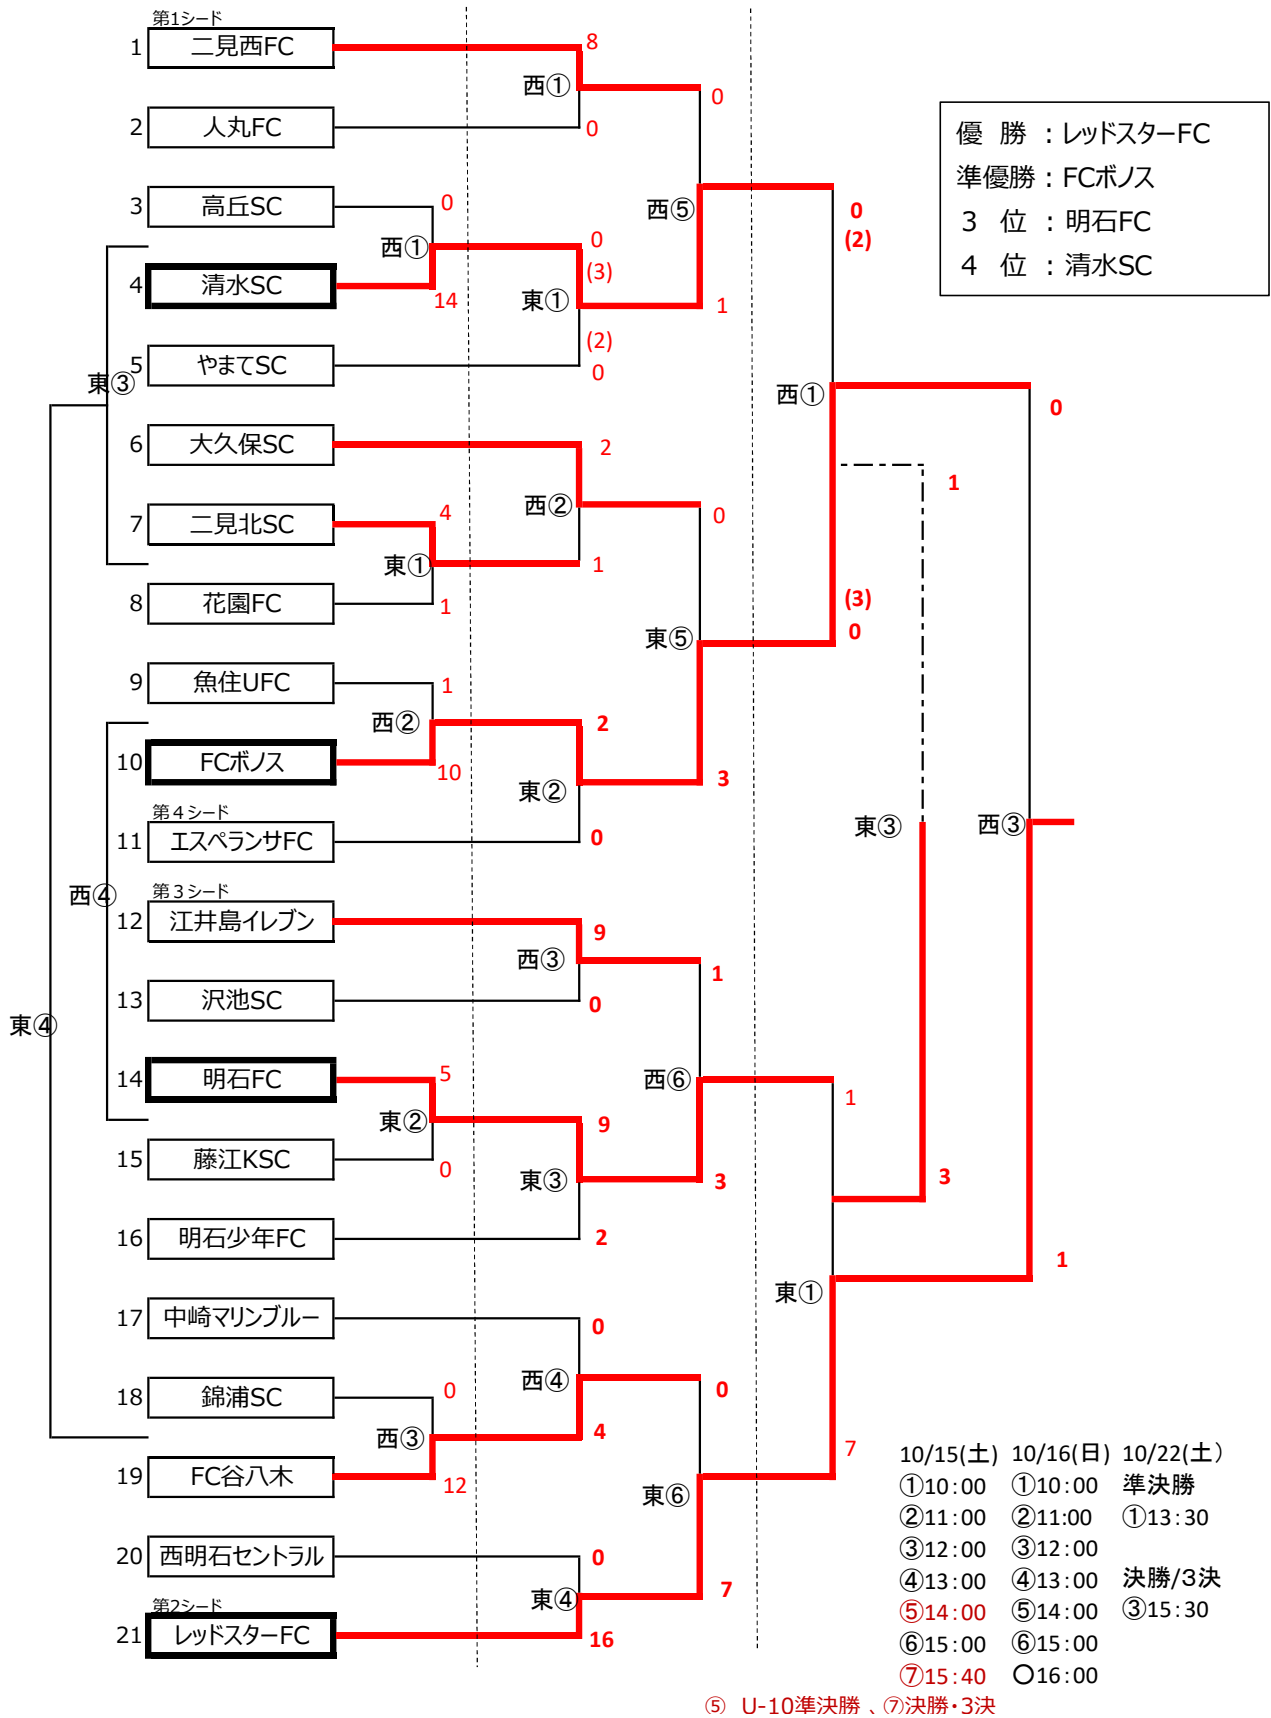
第1シード
1 二見西FC
2 人丸FC
3 高丘SC
4 清水SC
5 やまてSC
6 大久保SC
7 二見北SC
8 花園FC
9 魚住UFC
10 FCボノス
第４シード
11 エスペランサFC
第３シード
12 江井島イレブン
13 沢池SC
14 明石FC
15 藤江KSC
16 明石少年FC
17 中崎マリンブルー
18 錦浦SC
19 FC谷八木
20 西明石セントラル
第2シード
21 レッドスターFC

東③ 西④ 東④

西① 8 0
西① 0 14
東① 4 1
西② 1 10
東② 5 0
西③ 0 12

西① 0
東① 0 (3) (2) 0
西② 2 1
東② 2 0
西③ 9 0
東③ 9 2
西④ 0 4
東④ 0 16

西⑤ 0 1
東⑤ 0 3
西⑥ 1 3
東⑥ 0 7

西① 0 (2) (3) 0
東① 1 7

東③ 1 3
西③ 0 1

優 勝 ：レッドスターFC
準優勝：FCボノス
３ 位 ：明石FC
４ 位 ：清水SC

10/15(土) 10/16(日) 10/22(土)
①10:00 ①10:00 準決勝
②11:00 ②11:00 ①13:30
③12:00 ③12:00
④13:00 ④13:00 決勝/3決
⑤14:00 ⑤14:00 ③15:30
⑥15:00 ⑥15:00
⑦15:40 〇16:00
⑤ U-10準決勝 、⑦決勝・3決